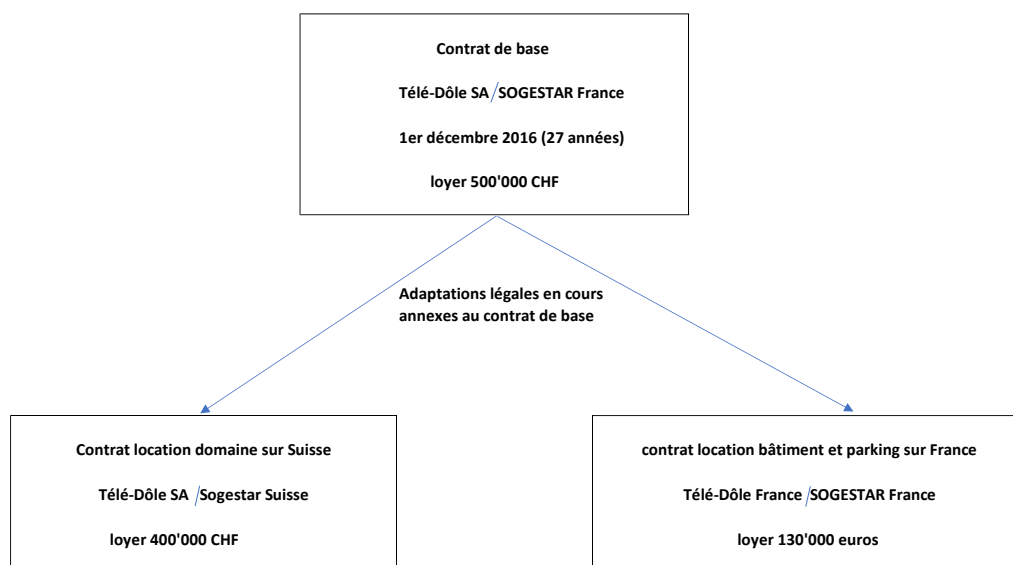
Contrat de base

Télé-Dôle SA/SOGESTAR France

1er décembre 2016 (27 années)

loyer 500'000 CHF

Adaptations légales en cours annexes au contrat de base

Contrat location domaine sur Suisse

Télé-Dôle SA /Sogestar Suisse

loyer 400'000 CHF

contrat location bâtiment et parking sur France

Télé-Dôle France/SOGESTAR France

loyer 130'000 euros